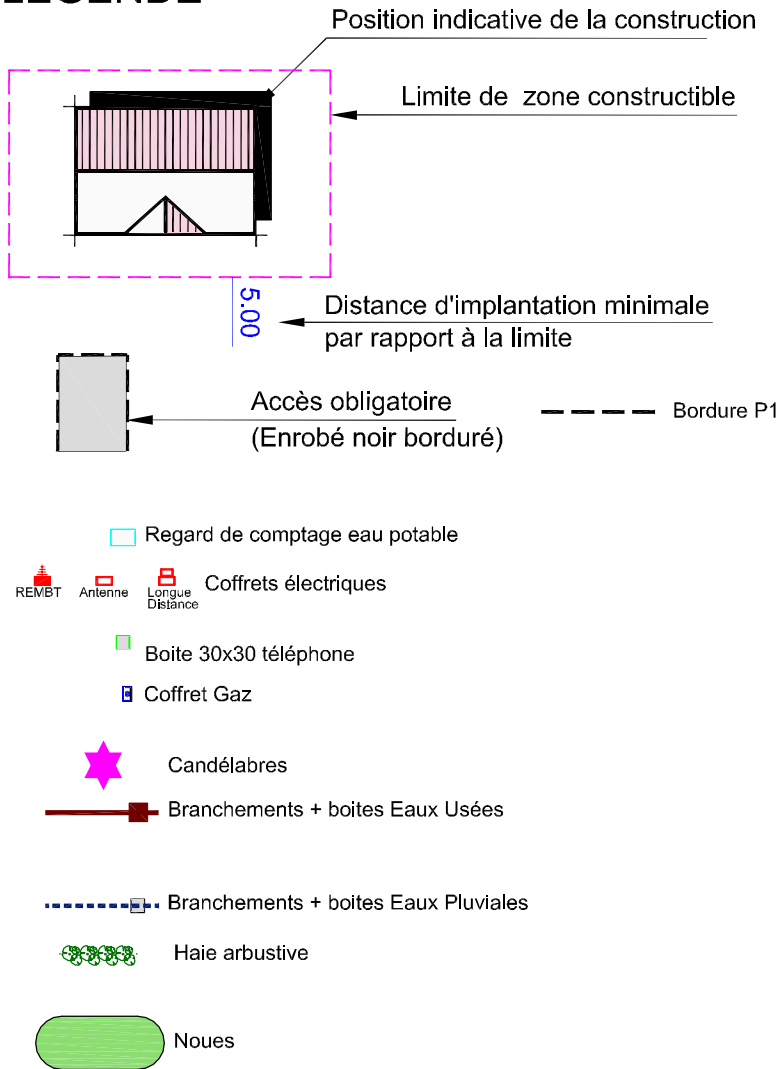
LEGENDE

Position indicative de la construction

Limite de zone constructible

5.00

Distance d'implantation minimale par rapport à la limite

Accès obligatoire (Enrobé noir borduré)

Bordure P1

Regard de comptage eau potable

REMBT Antenne Longue Distance Coffrets électriques

Boite 30x30 téléphone

Coffret Gaz

Candélabres

Branchements + boites Eaux Usées

Branchements + boites Eaux Pluviales

Haie arbustive

Noues